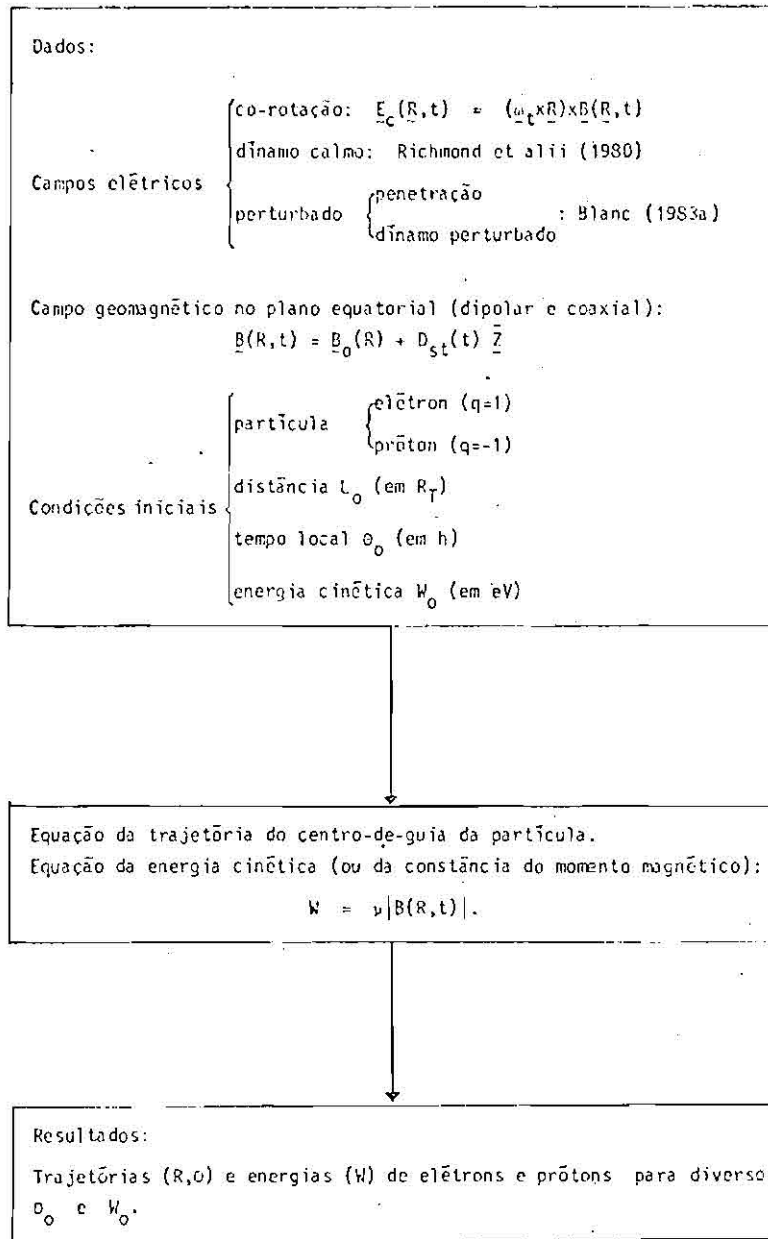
Dados:

Campos elétricos
co-rotação: $\underline{E}_c(\underline{R},t) = (\underline{\omega}_t \times \underline{R}) \times \underline{B}(\underline{R},t)$
dínamo calmo: Richmond et alii (1980)
perturbado: penetração, dínamo perturbado : Blanc (1983a)

Campo geomagnético no plano equatorial (dipolar e coaxial):
$\underline{B}(R,t) = \underline{B}_0(R) + D_{st}(t)\ \bar{\underline{Z}}$

Condições iniciais
partícula: elétron (q=1), próton (q=-1)
distância $L_0$ (em $R_T$)
tempo local $\theta_0$ (em h)
energia cinética $W_0$ (em eV)

Equação da trajetória do centro-de-guia da partícula.
Equação da energia cinética (ou da constância do momento magnético):
$W = \mu|B(R,t)|$.

Resultados:
Trajetórias $(R,\theta)$ e energias (W) de elétrons e prótons para diverso $\theta_0$ e $W_0$.